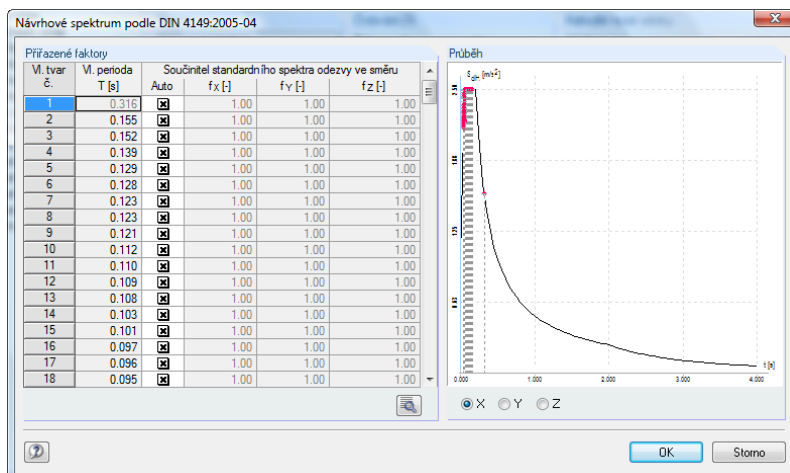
Návrhové spektrum podle DIN 4149:2005-04

Přiřazené faktory

| Vl. tvar č. | Vl. perioda T [s] | Auto | $f_X$ [-] | $f_Y$ [-] | $f_Z$ [-] |
|---|---|---|---|---|---|
| 1 | 0.316 | ☒ | 1.00 | 1.00 | 1.00 |
| 2 | 0.155 | ☒ | 1.00 | 1.00 | 1.00 |
| 3 | 0.152 | ☒ | 1.00 | 1.00 | 1.00 |
| 4 | 0.139 | ☒ | 1.00 | 1.00 | 1.00 |
| 5 | 0.129 | ☒ | 1.00 | 1.00 | 1.00 |
| 6 | 0.128 | ☒ | 1.00 | 1.00 | 1.00 |
| 7 | 0.123 | ☒ | 1.00 | 1.00 | 1.00 |
| 8 | 0.123 | ☒ | 1.00 | 1.00 | 1.00 |
| 9 | 0.121 | ☒ | 1.00 | 1.00 | 1.00 |
| 10 | 0.112 | ☒ | 1.00 | 1.00 | 1.00 |
| 11 | 0.110 | ☒ | 1.00 | 1.00 | 1.00 |
| 12 | 0.109 | ☒ | 1.00 | 1.00 | 1.00 |
| 13 | 0.108 | ☒ | 1.00 | 1.00 | 1.00 |
| 14 | 0.103 | ☒ | 1.00 | 1.00 | 1.00 |
| 15 | 0.101 | ☒ | 1.00 | 1.00 | 1.00 |
| 16 | 0.097 | ☒ | 1.00 | 1.00 | 1.00 |
| 17 | 0.096 | ☒ | 1.00 | 1.00 | 1.00 |
| 18 | 0.095 | ☒ | 1.00 | 1.00 | 1.00 |

Součinitel standardního spektra odezvy ve směru

Průběh

$S_{dh}$ [m/s²]

2.50

1.88

1.25

0.63

0.000 1.000 2.000 3.000 4.000 t [s]

X Y Z

OK Storno